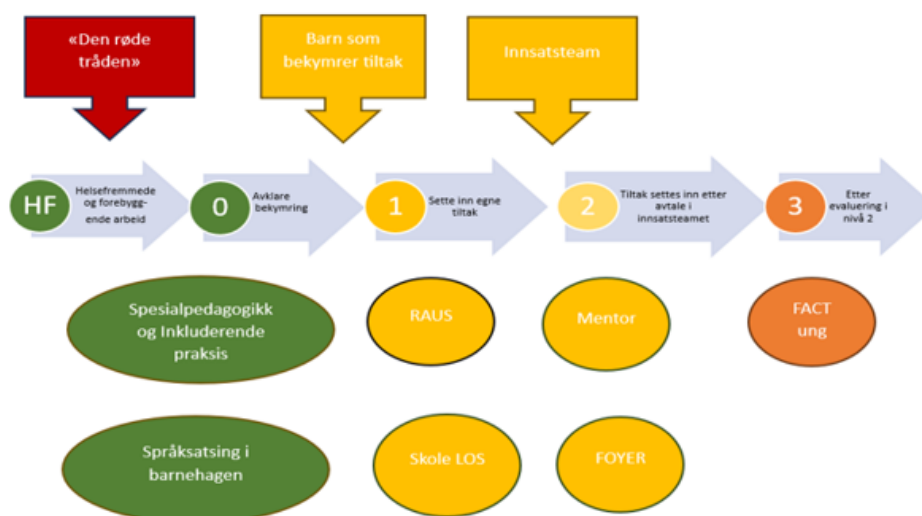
«Den røde tråden»

Barn som bekymrer tiltak

Innsatsteam

HF Helsefremmede og forebyggende arbeid

0 Avklare bekymring

1 Sette inn egne tiltak

2 Tiltak settes inn etter avtale i innsatsteamet

3 Etter evaluering i nivå 2

Spesialpedagogikk og Inkluderende praksis

RAUS

Mentor

FACT ung

Språksatsing i barnehagen

Skole LOS

FOYER